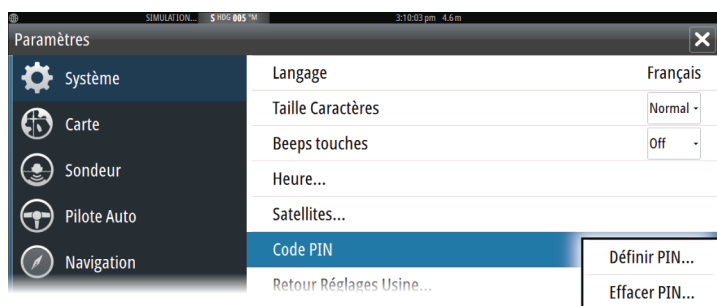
SIMULATION... 5 HDG 005 °M 3:10:03 pm 4.6 m

Paramètres

Système
Carte
Sondeur
Pilote Auto
Navigation

Langage Français
Taille Caractères Normal
Beeps touches Off
Heure...
Satellites...
Code PIN
Retour Réglages Usine...

Définir PIN...
Effacer PIN...